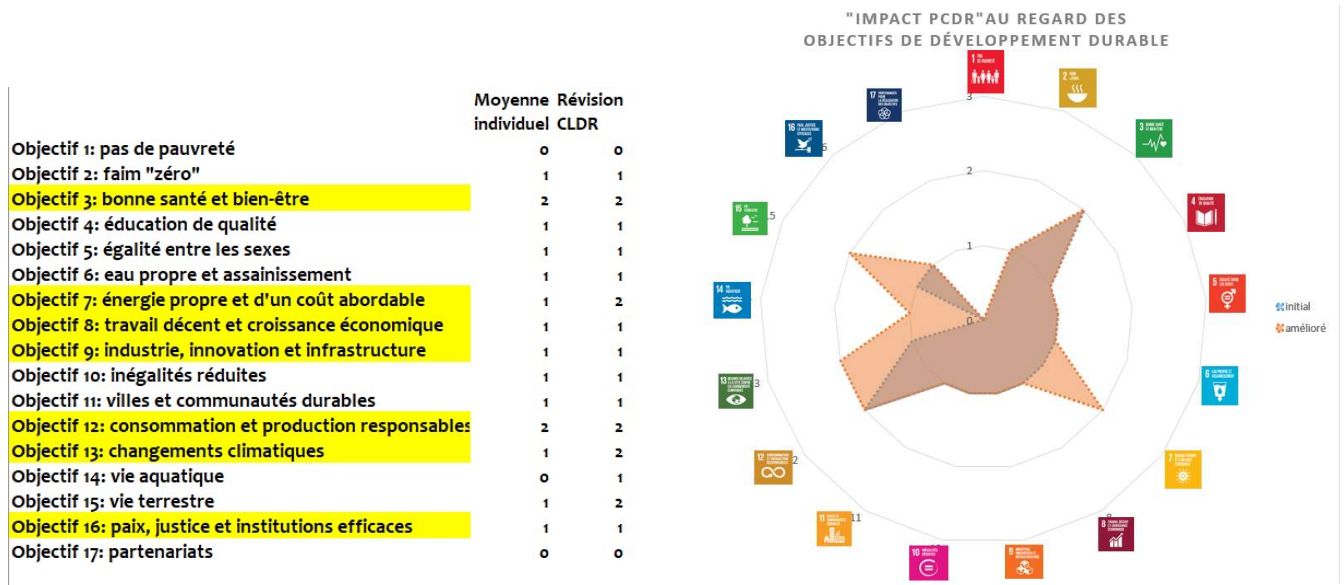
| | Moyenne individuel | Révision CLDR |
|---|---|---|
| Objectif 1: pas de pauvreté | 0 | 0 |
| Objectif 2: faim "zéro" | 1 | 1 |
| Objectif 3: bonne santé et bien-être | 2 | 2 |
| Objectif 4: éducation de qualité | 1 | 1 |
| Objectif 5: égalité entre les sexes | 1 | 1 |
| Objectif 6: eau propre et assainissement | 1 | 1 |
| Objectif 7: énergie propre et d'un coût abordable | 1 | 2 |
| Objectif 8: travail décent et croissance économique | 1 | 1 |
| Objectif 9: industrie, innovation et infrastructure | 1 | 1 |
| Objectif 10: inégalités réduites | 1 | 1 |
| Objectif 11: villes et communautés durables | 1 | 1 |
| Objectif 12: consommation et production responsables | 2 | 2 |
| Objectif 13: changements climatiques | 1 | 2 |
| Objectif 14: vie aquatique | 0 | 1 |
| Objectif 15: vie terrestre | 1 | 2 |
| Objectif 16: paix, justice et institutions efficaces | 1 | 1 |
| Objectif 17: partenariats | 0 | 0 |

"IMPACT PCDR"AU REGARD DES OBJECTIFS DE DÉVELOPPEMENT DURABLE

3
2
1
0

1 PAS DE PAUVRETÉ
2 FAIM «ZÉRO»
3 BONNE SANTÉ ET BIEN-ÊTRE
4 ÉDUCATION DE QUALITÉ
5 ÉGALITÉ ENTRE LES SEXES
6 EAU PROPRE ET ASSAINISSEMENT
7 ÉNERGIE PROPRE ET D'UN COÛT ABORDABLE
8 TRAVAIL DÉCENT ET CROISSANCE ÉCONOMIQUE
9 INDUSTRIE, INNOVATION ET INFRASTRUCTURE
10 INÉGALITÉS RÉDUITES
11 VILLES ET COMMUNAUTÉS DURABLES
12 CONSOMMATION ET PRODUCTION RESPONSABLES
13 MESURES RELATIVES À LA LUTTE CONTRE LES CHANGEMENTS CLIMATIQUES
14 VIE AQUATIQUE
15 VIE TERRESTRE
16 PAIX, JUSTICE ET INSTITUTIONS EFFICACES
17 PARTENARIATS POUR LA RÉALISATION DES OBJECTIFS

6
5
4
3
2
11
10
9
8

initial
amélioré